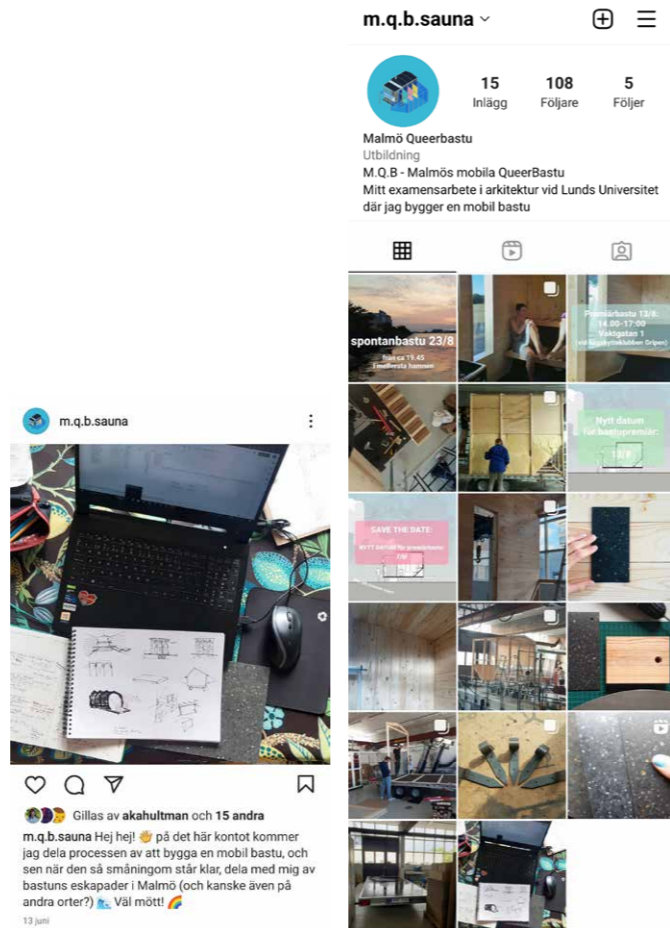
m.q.b.sauna

Gillas av akahultman och 15 andra

m.q.b.sauna Hej hej! 👋 på det här kontot kommer jag dela processen av att bygga en mobil bastu, och sen när den så småningom står klar, dela med mig av bastuns eskapader i Malmö (och kanske även på andra orter?) 🌊. Väl mött! 🌈

13 juni

m.q.b.sauna

15 Inlägg
108 Följare
5 Följer

Malmö Queerbastu
Utbildning
M.Q.B - Malmös mobila QueerBastu
Mitt examensarbete i arkitektur vid Lunds Universitet där jag bygger en mobil bastu

spontanbastu 23/8
från ca 19.45
Limhamns hamnen

Premiärbastu 13/8:
14.00-17:00
Vaktgatan 1
vid Segelsällskapet Gripen

Nytt datum för bastupremiär:
13/8

SAVE THE DATE:
NYTT DATUM för premiärbastu:
13/8